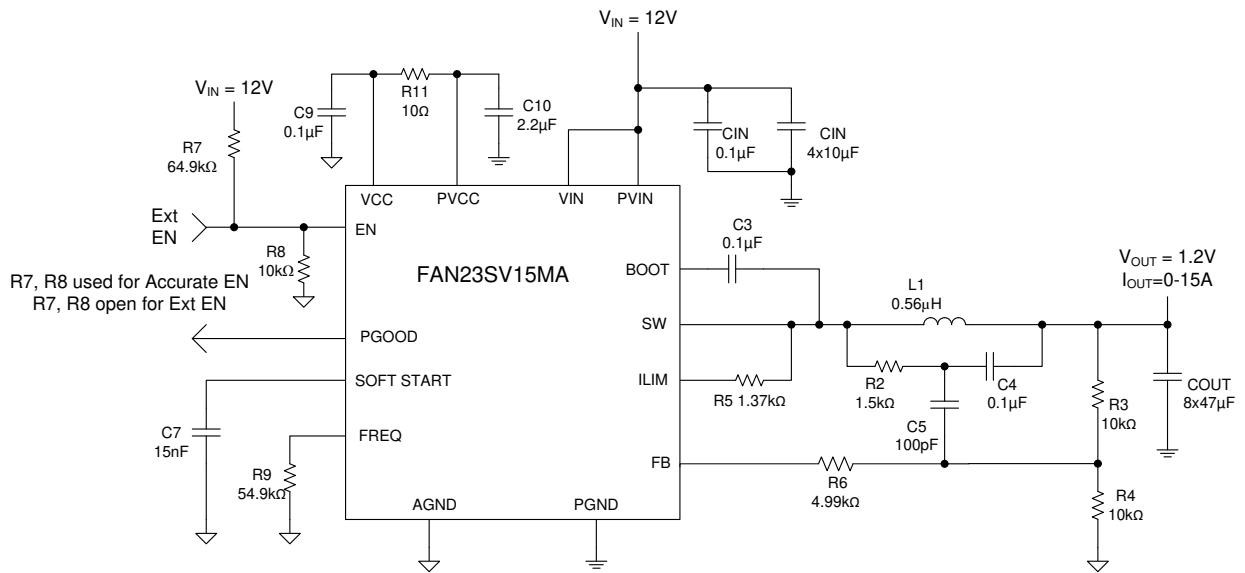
$V_{IN}$ = 12V

$V_{IN}$ = 12V

R7
64.9kΩ

C9
0.1µF

R11
10Ω

C10
2.2µF

CIN
0.1µF

CIN
4x10µF

VCC

PVCC

VIN

PVIN

Ext
EN

EN

R8
10kΩ

C3
0.1µF

$V_{OUT}$ = 1.2V
$I_{OUT}$=0-15A

FAN23SV15MA

BOOT

R7, R8 used for Accurate EN
R7, R8 open for Ext EN

L1
0.56µH

SW

PGOOD

SOFT START

ILIM

R5 1.37kΩ

R2
1.5kΩ

C4
0.1µF

COUT
8x47µF

R3
10kΩ

C7
15nF

FREQ

C5
100pF

R9
54.9kΩ

FB

R6
4.99kΩ

R4
10kΩ

AGND

PGND